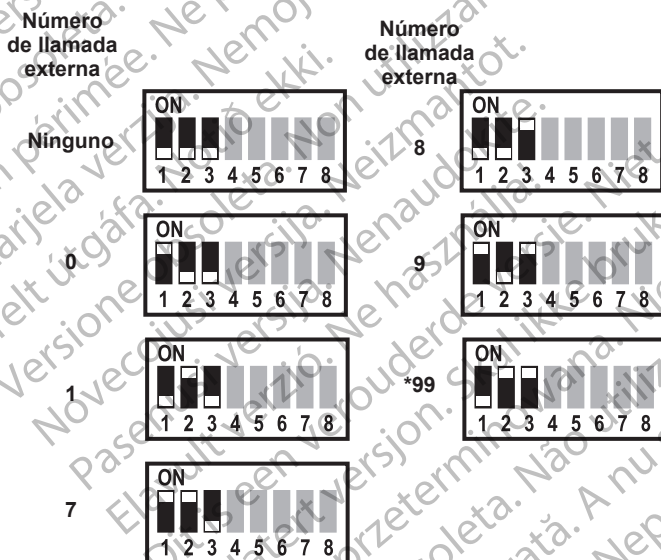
Número de llamada externa

Ninguno
ON
1 2 3 4 5 6 7 8

0
ON
1 2 3 4 5 6 7 8

1
ON
1 2 3 4 5 6 7 8

7
ON
1 2 3 4 5 6 7 8

Número de llamada externa

8
ON
1 2 3 4 5 6 7 8

9
ON
1 2 3 4 5 6 7 8

*99
ON
1 2 3 4 5 6 7 8